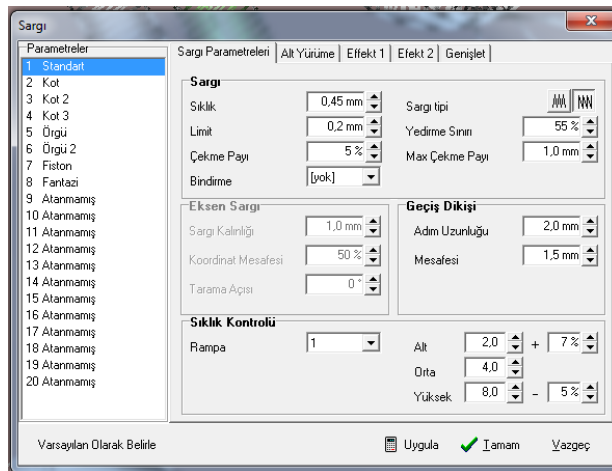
Sargı

Parametreler
1 Standart
2 Kot
3 Kot 2
4 Kot 3
5 Örgü
6 Örgü 2
7 Fiston
8 Fantazi
9 Atanmamış
10 Atanmamış
11 Atanmamış
12 Atanmamış
13 Atanmamış
14 Atanmamış
15 Atanmamış
16 Atanmamış
17 Atanmamış
18 Atanmamış
19 Atanmamış
20 Atanmamış

Sargı Parametreleri | Alt Yürüme | Effekt 1 | Efekt 2 | Genişlet

Sargı
Sıklık 0,45 mm
Limit 0,2 mm
Çekme Payı 5 %
Bindirme [yok]
Sargı tipi
Yedirme Sınırı 55 %
Max Çekme Payı 1,0 mm

Eksen Sargı
Sargı Kalınlığı 1,0 mm
Koordinat Mesafesi 50 %
Tarama Açısı 0 °

Geçiş Dikişi
Adım Uzunluğu 2,0 mm
Mesafesi 1,5 mm

Sıklık Kontrolü
Rampa 1
Alt 2,0 + 7 %
Orta 4,0
Yüksek 8,0 - 5 %

Varsayılan Olarak Belirle
Uygula
Tamam
Vazgeç